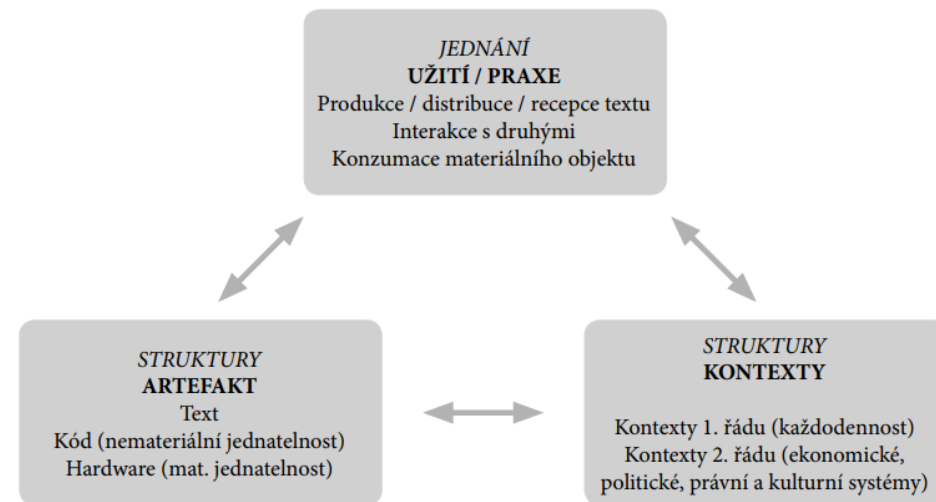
*JEDNÁNÍ*
**UŽITÍ / PRAXE**
Produkce / distribuce / recepce textu
Interakce s druhými
Konzumace materiálního objektu

*STRUKTURY*
**ARTEFAKT**
Text
Kód (nemateriální jednatelnost)
Hardware (mat. jednatelnost)

*STRUKTURY*
**KONTEXTY**

Kontexty 1. řádu (každodennost)
Kontexty 2. řádu (ekonomické, politické, právní a kulturní systémy)